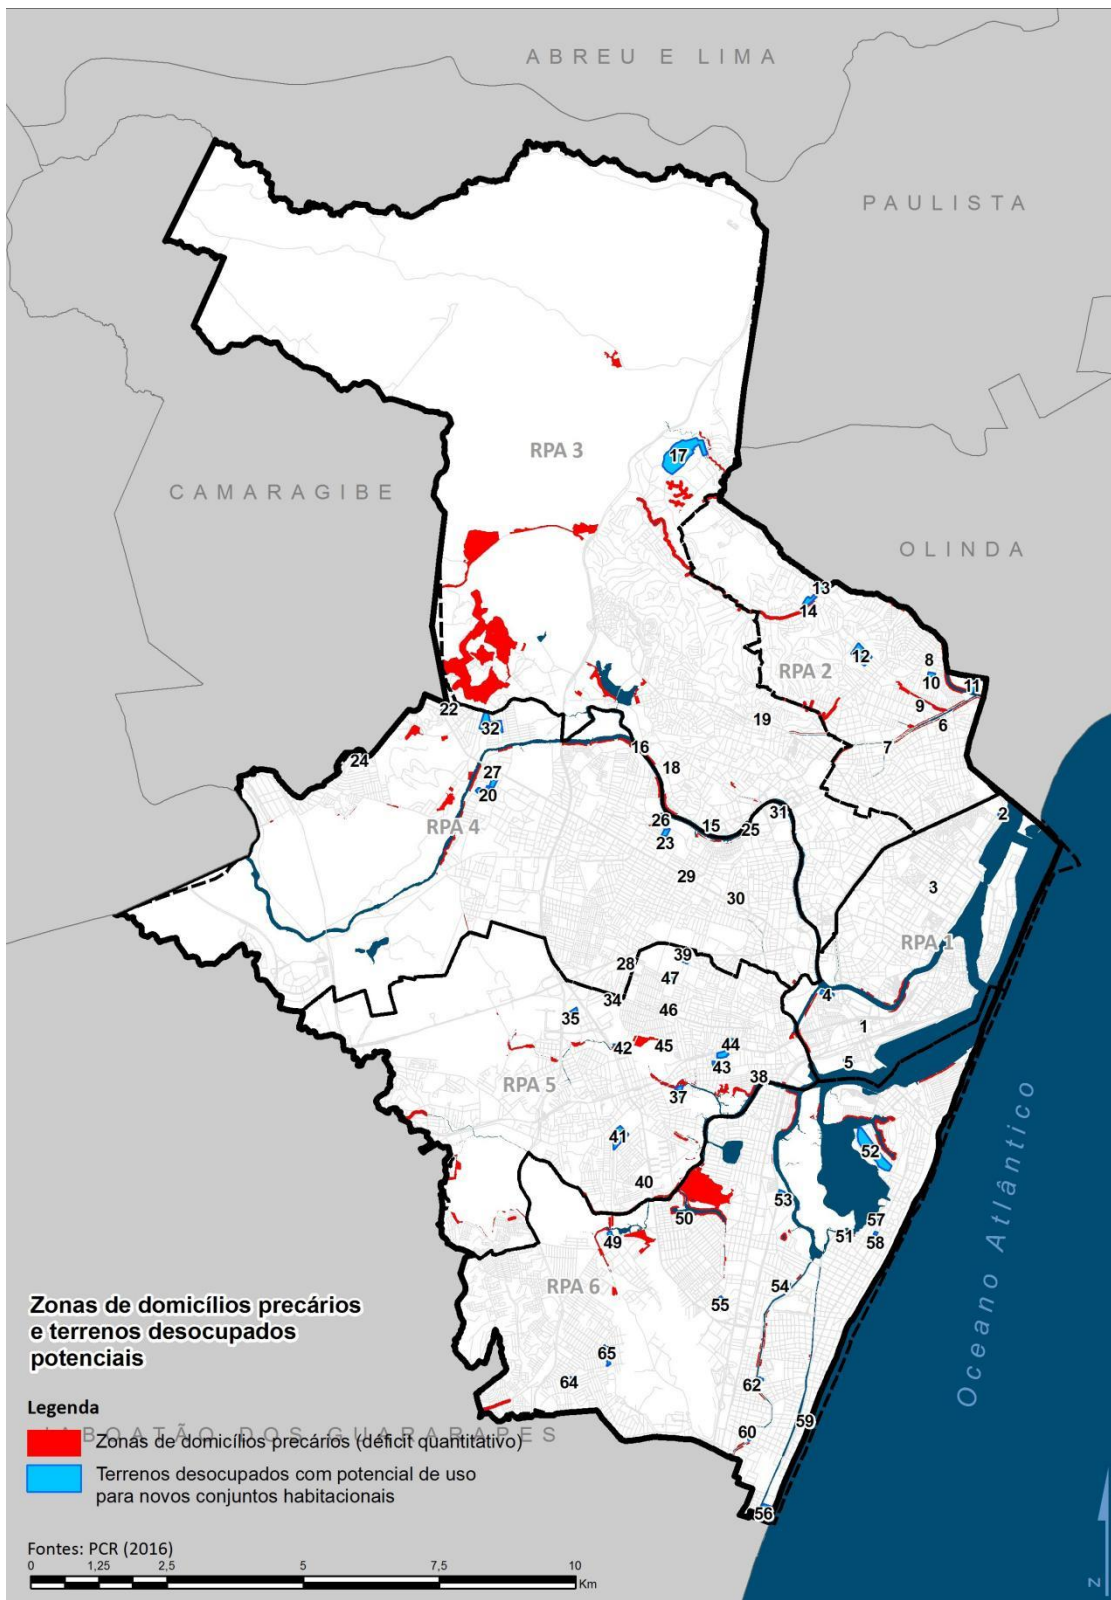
ABREU E LIMA

PAULISTA

CAMARAGIBE

OLINDA

RPA 3

17

13

14

12

RPA 2

8

10

11

9

6

7

19

22

32

16

18

24

27

20

RPA 4

26

23

15

25

31

2

3

29

30

RPA 1

39

28

47

34

46

4

35

1

42

45

44

43

5

RPA 5

38

37

41

52

40

50

53

57

51

58

49

RPA 6

54

55

65

64

62

59

60

56

Oceano Atlântico

Zonas de domicílios precários e terrenos desocupados potenciais

Legenda

JABOATÃO DOS GUARARAPES

Zonas de domicílios precários (déficit quantitativo)

Terrenos desocupados com potencial de uso para novos conjuntos habitacionais

Fontes: PCR (2016)

0 1,25 2,5 5 7,5 10 Km

N